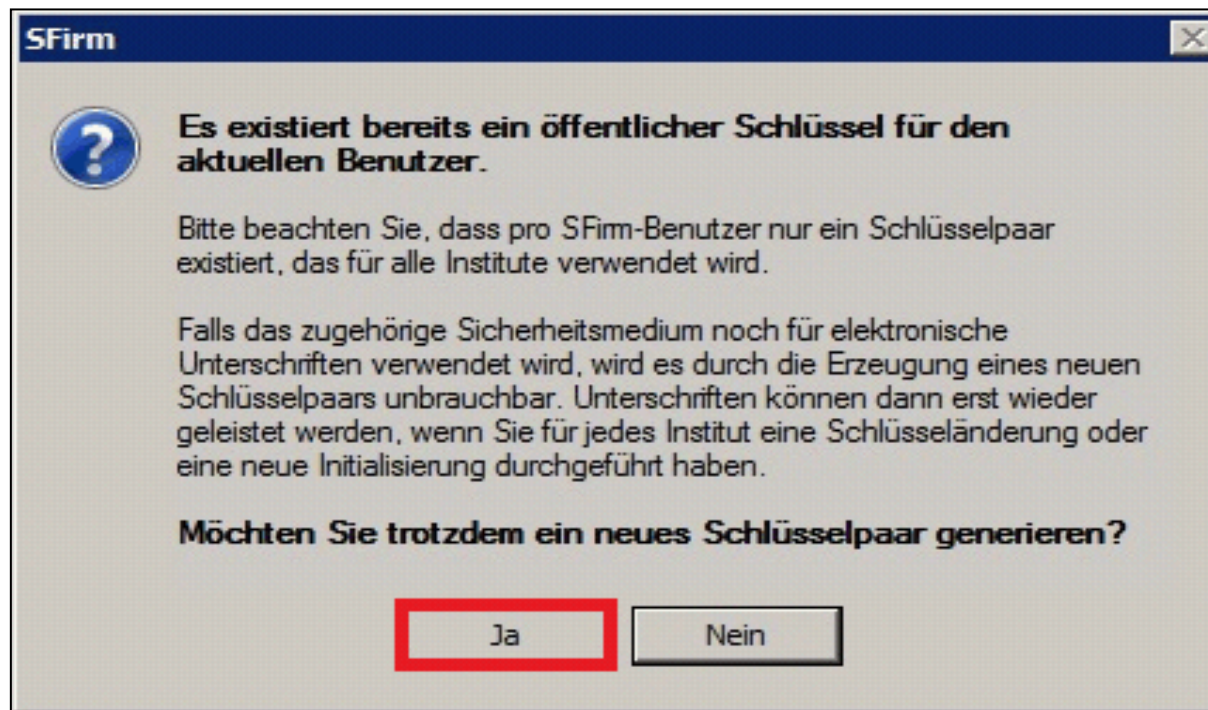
SFirm

Es existiert bereits ein öffentlicher Schlüssel für den aktuellen Benutzer.

Bitte beachten Sie, dass pro SFirm-Benutzer nur ein Schlüsselpaar existiert, das für alle Institute verwendet wird.

Falls das zugehörige Sicherheitsmedium noch für elektronische Unterschriften verwendet wird, wird es durch die Erzeugung eines neuen Schlüsselpaars unbrauchbar. Unterschriften können dann erst wieder geleistet werden, wenn Sie für jedes Institut eine Schlüsseländerung oder eine neue Initialisierung durchgeführt haben.

Möchten Sie trotzdem ein neues Schlüsselpaar generieren?

Ja
Nein